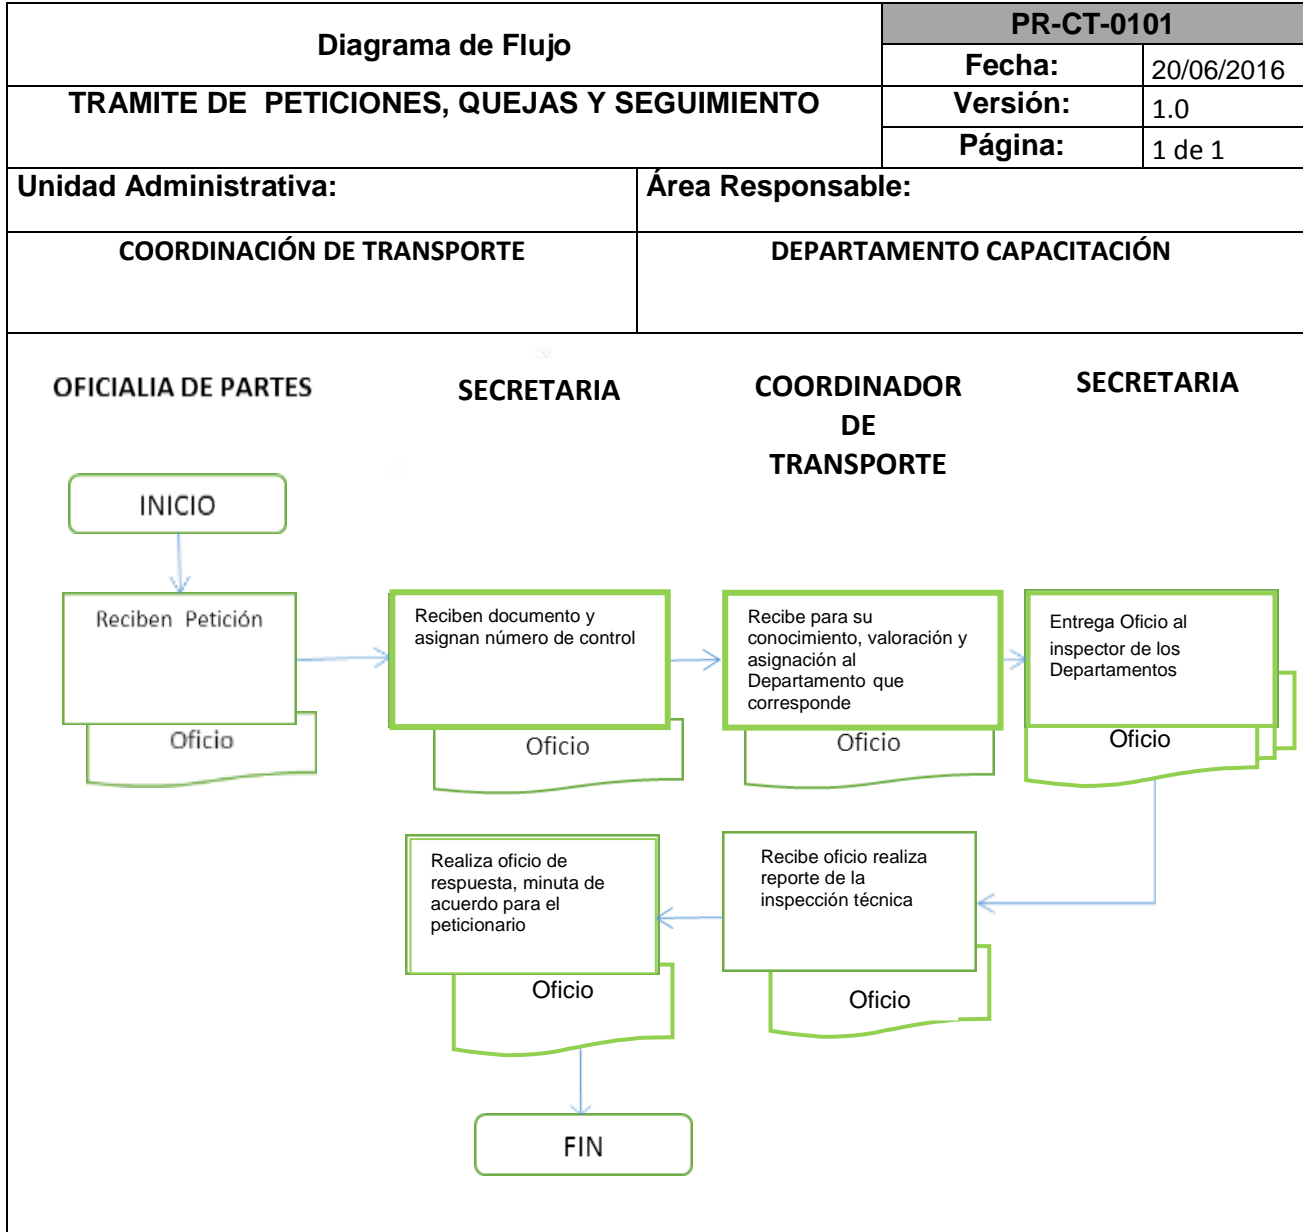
| Diagrama de Flujo | PR-CT-0101 | |
|---|---|---|
| | Fecha: | 20/06/2016 |
| TRAMITE DE PETICIONES, QUEJAS Y SEGUIMIENTO | Versión: | 1.0 |
| | Página: | 1 de 1 |

| Unidad Administrativa: | Área Responsable: |
|---|---|
| COORDINACIÓN DE TRANSPORTE | DEPARTAMENTO CAPACITACIÓN |

OFICIALIA DE PARTES

SECRETARIA

COORDINADOR DE TRANSPORTE

SECRETARIA

INICIO

Reciben Petición

Oficio

Reciben documento y asignan número de control

Oficio

Recibe para su conocimiento, valoración y asignación al Departamento que corresponde

Oficio

Entrega Oficio al inspector de los Departamentos

Oficio

Recibe oficio realiza reporte de la inspección técnica

Oficio

Realiza oficio de respuesta, minuta de acuerdo para el peticionario

Oficio

FIN